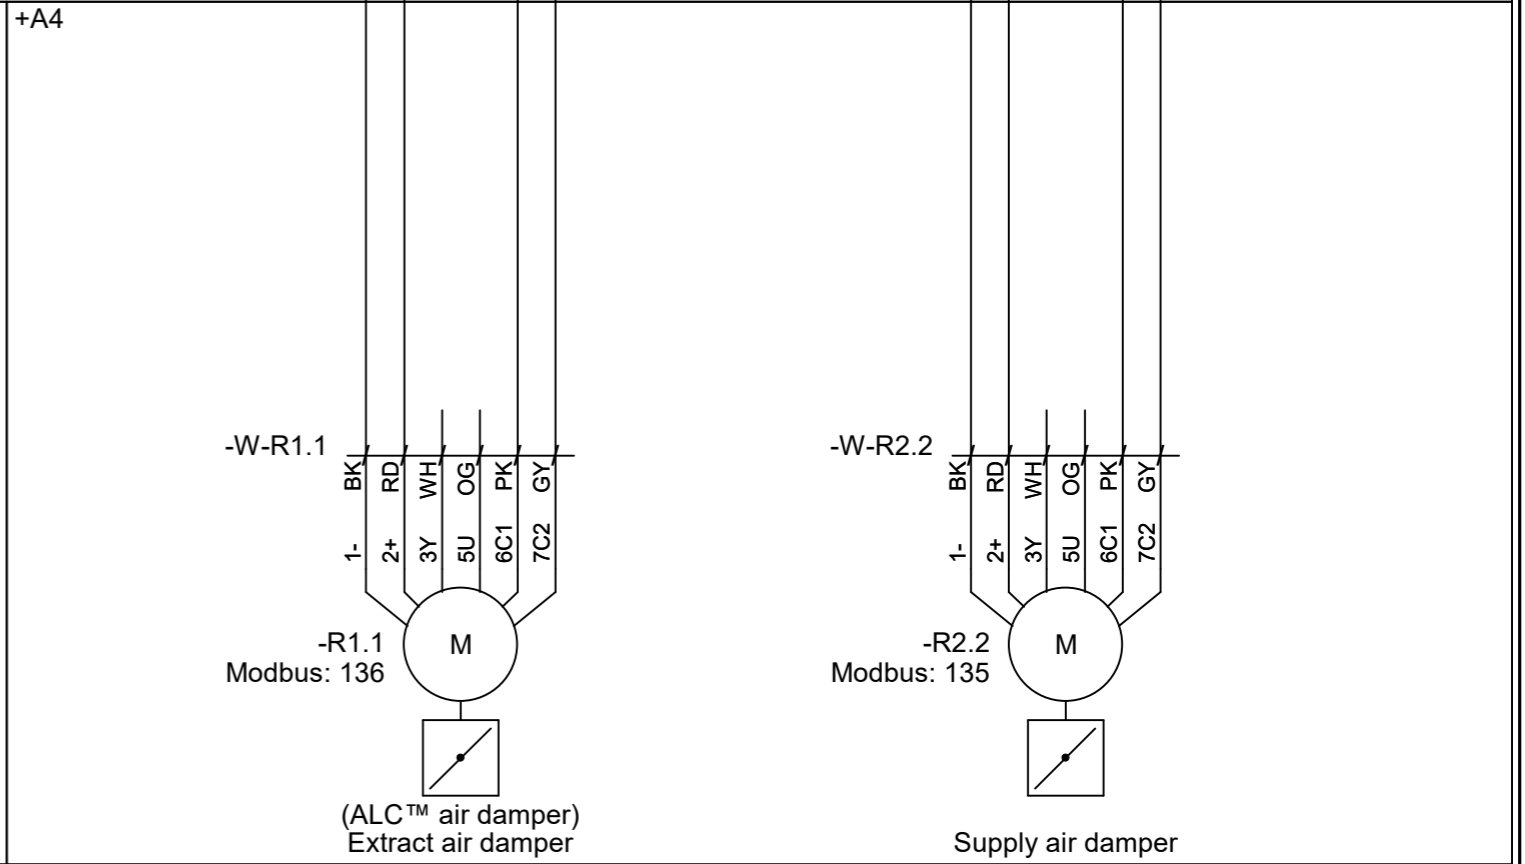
+A4

-W-R1.1

BK RD WH OG PK GY

1- 2+ 3Y 5U 6C1 7C2

-R1.1
Modbus: 136

M

(ALC™ air damper)
Extract air damper

-W-R2.2

BK RD WH OG PK GY

1- 2+ 3Y 5U 6C1 7C2

-R2.2
Modbus: 135

M

Supply air damper